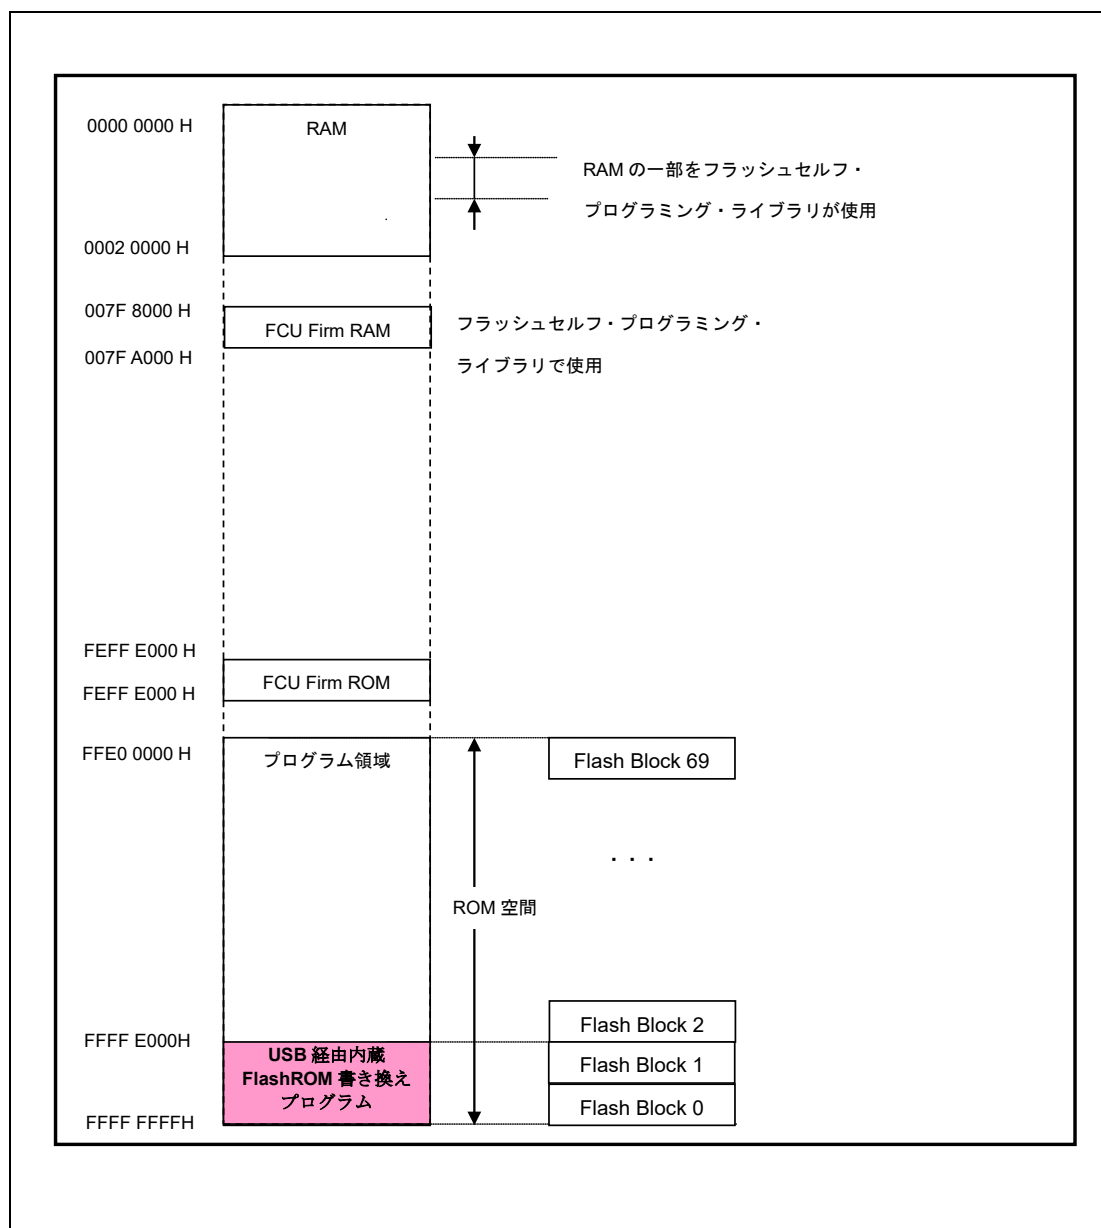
0000 0000 H
RAM
RAM の一部をフラッシュセルフ・プログラミング・ライブラリが使用
0002 0000 H
007F 8000 H
FCU Firm RAM
フラッシュセルフ・プログラミング・ライブラリで使用
007F A000 H
FEFF E000 H
FCU Firm ROM
FEFF E000 H
FFE0 0000 H
プログラム領域
Flash Block 69
. . .
ROM 空間
Flash Block 2
FFFF E000H
USB 経由内蔵 FlashROM 書き換えプログラム
Flash Block 1
Flash Block 0
FFFF FFFFH